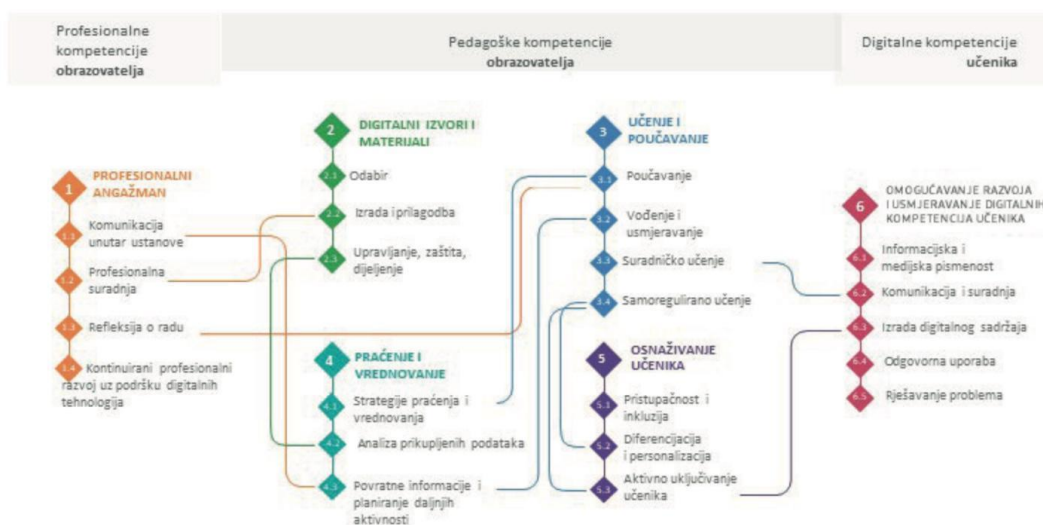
Profesionalne kompetencije **obrazovatelja**

Pedagoške kompetencije **obrazovatelja**

Digitalne kompetencije **učenika**

1 PROFESIONALNI ANGAŽMAN

1.1 Komunikacija unutar ustanove

1.2 Profesionalna suradnja

1.3 Refleksija o radu

1.4 Kontinuirani profesionalni razvoj uz podršku digitalnih tehnologija

2 DIGITALNI IZVORI I MATERIJALI

2.1 Odabir

2.2 Izrada i prilagodba

2.3 Upravljanje, zaštita, dijeljenje

3 UČENJE I POUČAVANJE

3.1 Poučavanje

3.2 Vođenje i usmjeravanje

3.3 Suradničko učenje

3.4 Samoregulirano učenje

4 PRAĆENJE I VREDNOVANJE

4.1 Strategije praćenja i vrednovanja

4.2 Analiza prikupljenih podataka

4.3 Povratne informacije i planiranje daljnjih aktivnosti

5 OSNAŽIVANJE UČENIKA

5.1 Pristupačnost i inkluzija

5.2 Diferencijacija i personalizacija

5.3 Aktivno uključivanje učenika

6 OMOGUĆAVANJE RAZVOJA I USMJERAVANJE DIGITALNIH KOMPETENCIJA UČENIKA

6.1 Informacijska i medijska pismenost

6.2 Komunikacija i suradnja

6.3 Izrada digitalnog sadržaja

6.4 Odgovorna uporaba

6.5 Rješavanje problema